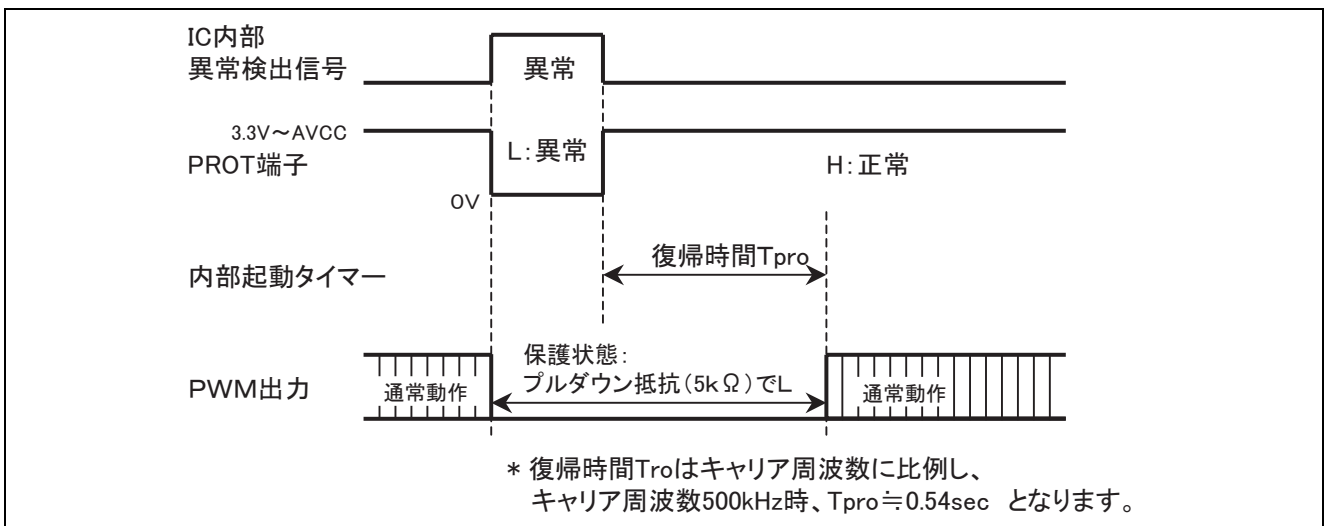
IC内部
異常検出信号

異常

3.3V～AVCC

PROT端子

L:異常

H:正常

0V

内部起動タイマー

復帰時間Tpro

保護状態:
プルダウン抵抗(5kΩ)でL

PWM出力

通常動作

通常動作

＊復帰時間Troはキャリア周波数に比例し、
キャリア周波数500kHz時、Tpro≒0.54sec となります。